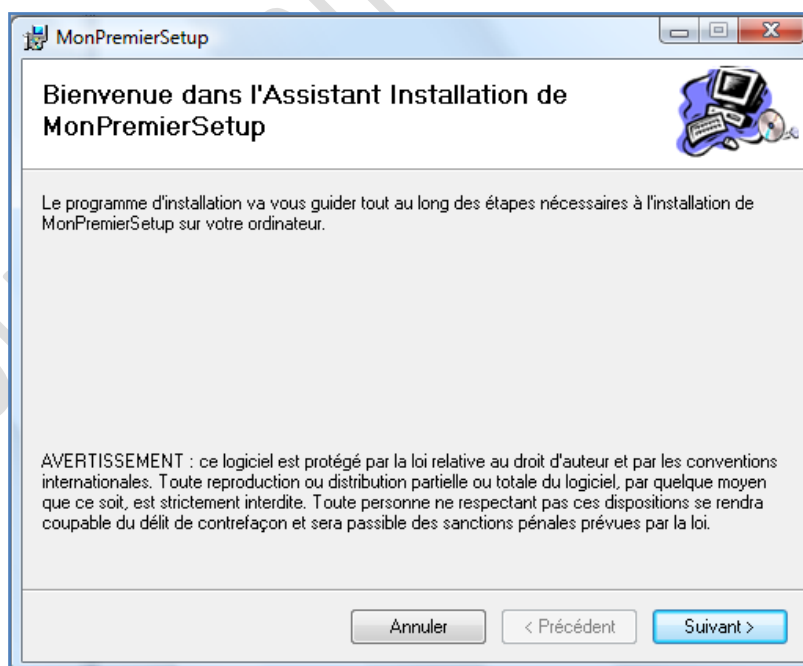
MonPremierSetup

Bienvenue dans l'Assistant Installation de MonPremierSetup

Le programme d'installation va vous guider tout au long des étapes nécessaires à l'installation de MonPremierSetup sur votre ordinateur.

AVERTISSEMENT : ce logiciel est protégé par la loi relative au droit d'auteur et par les conventions internationales. Toute reproduction ou distribution partielle ou totale du logiciel, par quelque moyen que ce soit, est strictement interdite. Toute personne ne respectant pas ces dispositions se rendra coupable du délit de contrefaçon et sera passible des sanctions pénales prévues par la loi.

Annuler

< Précédent

Suivant >